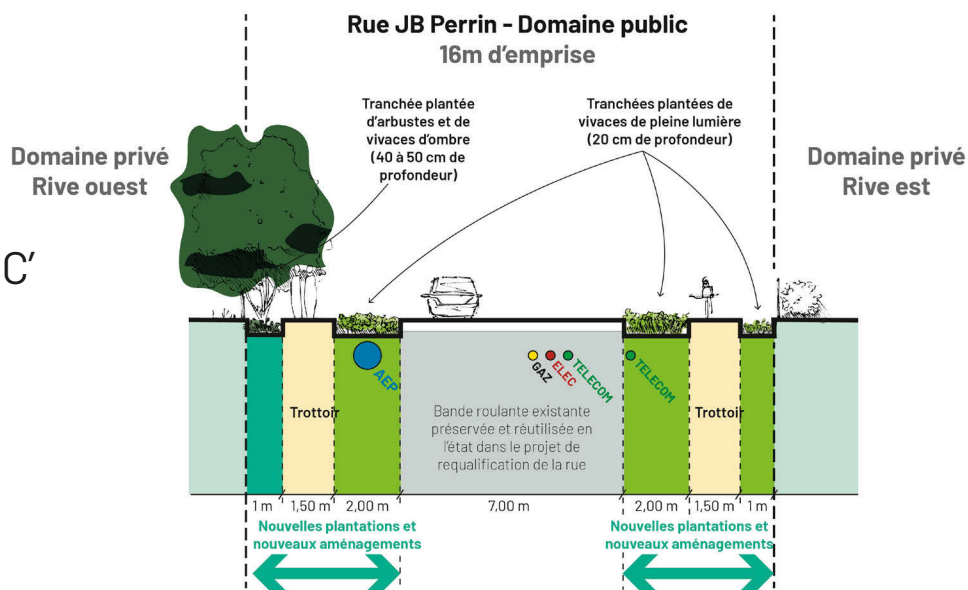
Rue JB Perrin - Domaine public
16m d'emprise

Domaine privé
Rive ouest

Tranchée plantée et d'arbustes et de vivaces d'ombre (40 à 50 cm de profondeur)

Tranchées plantées de vivaces de pleine lumière (20 cm de profondeur)

Domaine privé
Rive est

C'

AEP

GAZ
ELEC
TELECOM

TELECOM

Trottoir

Bande roulante existante préservée et réutilisée en l'état dans le projet de requalification de la rue

Trottoir

1 m
1,50 m
2,00 m
7,00 m
2,00 m
1,50 m
1 m

Nouvelles plantations et nouveaux aménagements

Nouvelles plantations et nouveaux aménagements